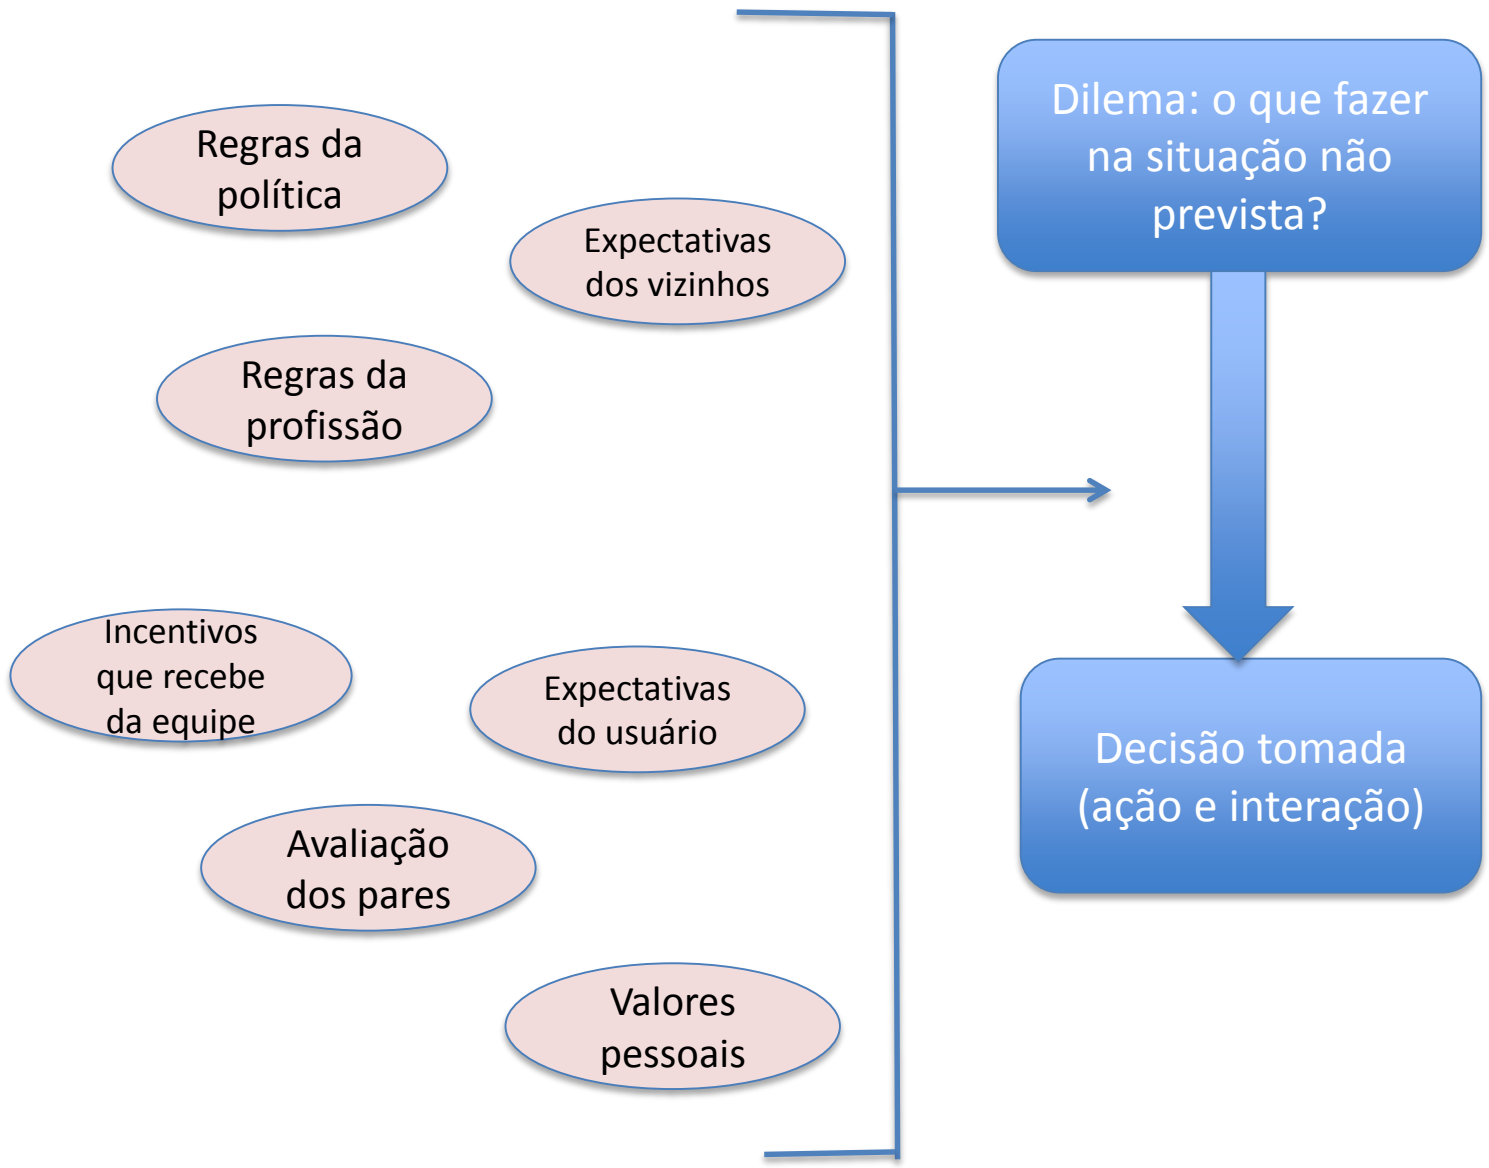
Regras da política

Expectativas dos vizinhos

Regras da profissão

Incentivos que recebe da equipe

Expectativas do usuário

Avaliação dos pares

Valores pessoais

Dilema: o que fazer na situação não prevista?

Decisão tomada (ação e interação)